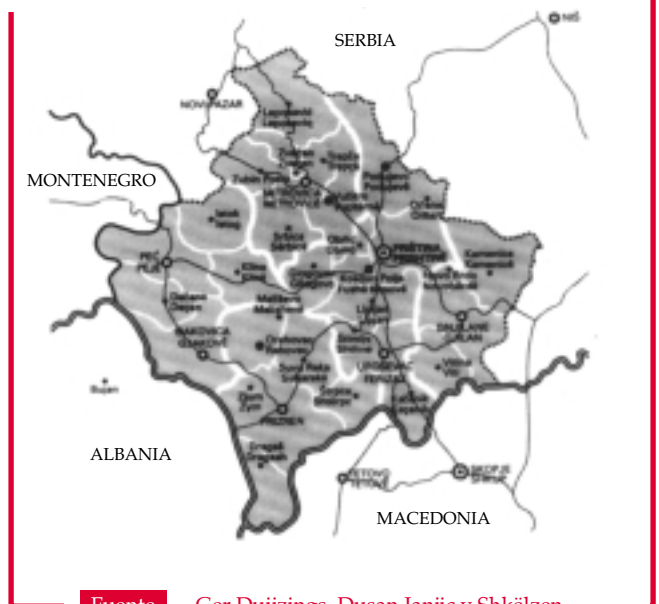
SERBIA

NIŠ

NOVI PAZAR

MONTENEGRO

PEĆ
PEJË

PRIŠTINA
PRISHTINË

ĐAKOVICA
GJAKOVË

GNJILANE
GJILAN

UROŠEVAC
FERIZAJ

PRIZREN

KOSOVSKA MITROVICA

Kukës

ALBANIA

SKOPJE

MACEDONIA

Fuente: Ger Duijzings, Dusan Janjic y Shkëlzen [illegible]